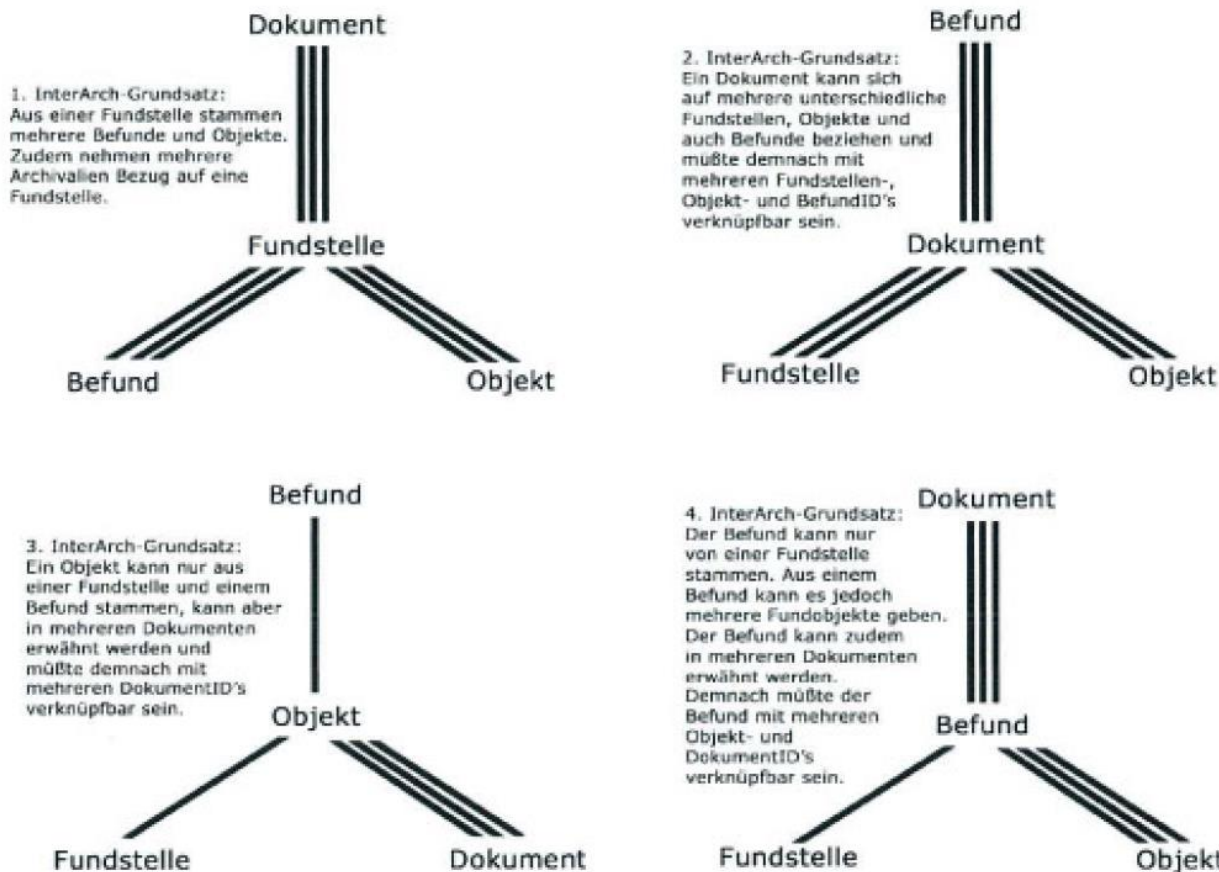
Dokument

1. InterArch-Grundsatz: Aus einer Fundstelle stammen mehrere Befunde und Objekte. Zudem nehmen mehrere Archivalien Bezug auf eine Fundstelle.

Fundstelle

Befund

Objekt

Befund

2. InterArch-Grundsatz: Ein Dokument kann sich auf mehrere unterschiedliche Fundstellen, Objekte und auch Befunde beziehen und müßte demnach mit mehreren Fundstellen-, Objekt- und BefundID's verknüpfbar sein.

Dokument

Fundstelle

Objekt

Befund

3. InterArch-Grundsatz: Ein Objekt kann nur aus einer Fundstelle und einem Befund stammen, kann aber in mehreren Dokumenten erwähnt werden und müßte demnach mit mehreren DokumentID's verknüpfbar sein.

Objekt

Fundstelle

Dokument

Dokument

4. InterArch-Grundsatz: Der Befund kann nur von einer Fundstelle stammen. Aus einem Befund kann es jedoch mehrere Fundobjekte geben. Der Befund kann zudem in mehreren Dokumenten erwähnt werden. Demnach müßte der Befund mit mehreren Objekt- und DokumentID's verknüpfbar sein.

Befund

Fundstelle

Objekt